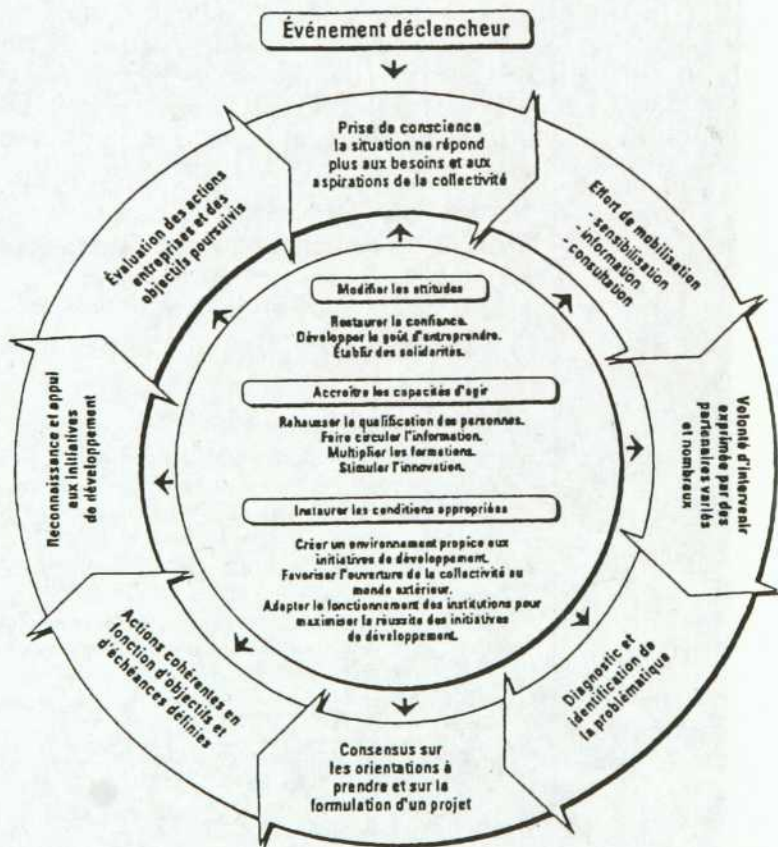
Événement déclencheur

Prise de conscience
la situation ne répond plus aux besoins et aux aspirations de la collectivité

Effort de mobilisation
- sensibilisation
- information
- consultation

Volonté d'intervenir exprimée par des partenaires variés et nombreux

Diagnostic et identification de la problématique

Consensus sur les orientations à prendre et sur la formulation d'un projet

Actions cohérentes en fonction d'objectifs et d'échéances définis

Reconnaissance et appui aux initiatives de développement

Évaluation des actions entreprises et des objectifs poursuivis

Modifier les attitudes

Restaurer la confiance.
Développer le goût d'entreprendre.
Établir des solidarités.

Accroître les capacités d'agir

Rehausser la qualification des personnes.
Faire circuler l'information.
Multiplier les formations.
Stimuler l'innovation.

Instaurer les conditions appropriées

Créer un environnement propice aux initiatives de développement.
Favoriser l'ouverture de la collectivité au monde extérieur.
Adapter le fonctionnement des institutions pour maximiser la réussite des initiatives de développement.